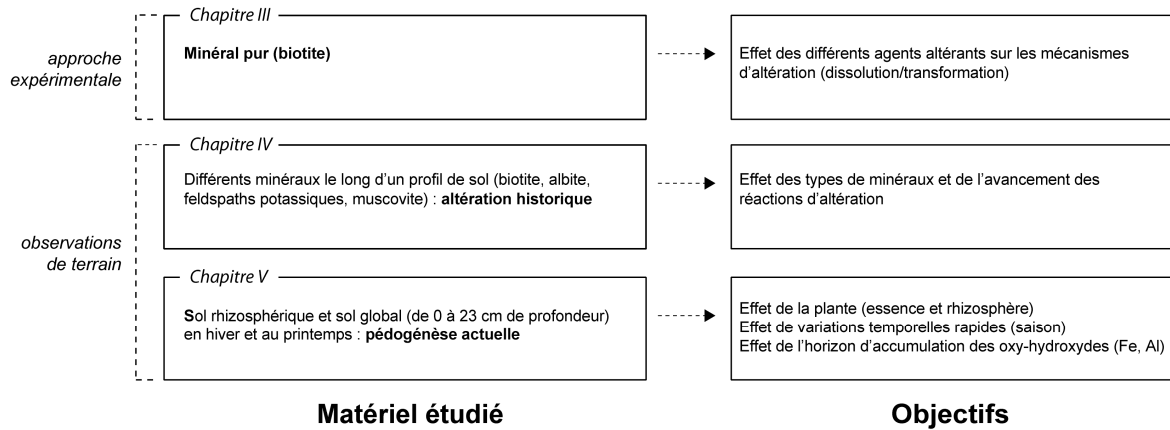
approche expérimentale

Chapitre III

Minéral pur (biotite)

Effet des différents agents altérants sur les mécanismes d'altération (dissolution/transformation)

observations de terrain

Chapitre IV

Différents minéraux le long d'un profil de sol (biotite, albite, feldspaths potassiques, muscovite) : altération historique

Effet des types de minéraux et de l'avancement des réactions d'altération

Chapitre V

Sol rhizosphérique et sol global (de 0 à 23 cm de profondeur) en hiver et au printemps : pédogénèse actuelle

Effet de la plante (essence et rhizosphère)
Effet de variations temporelles rapides (saison)
Effet de l'horizon d'accumulation des oxy-hydroxydes (Fe, Al)

Matériel étudié

Objectifs